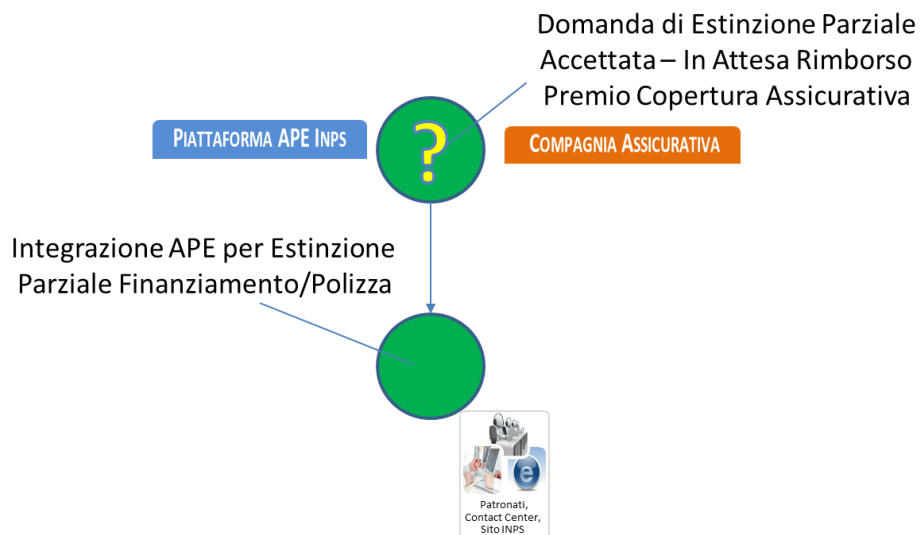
Domanda di Estinzione Parziale Accettata – In Attesa Rimborso Premio Copertura Assicurativa

PIATTAFORMA APE INPS

?

COMPAGNIA ASSICURATIVA

Integrazione APE per Estinzione Parziale Finanziamento/Polizza

Patronati, Contact Center, Sito INPS